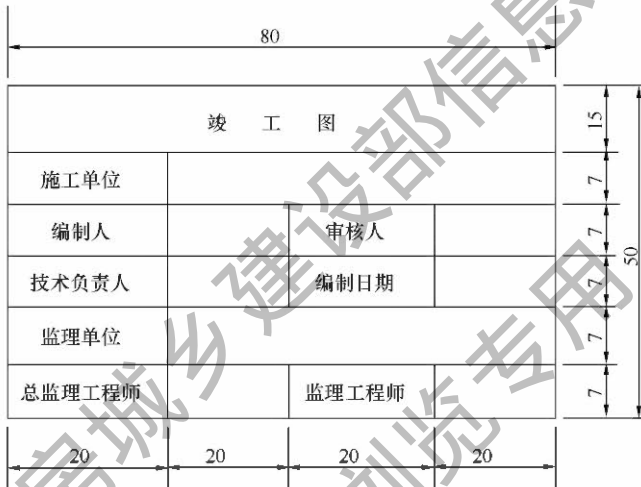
80

| 竣 工 图 | | | |
|---|---|---|---|
| 施工单位 | | | |
| 编制人 | | 审核人 | |
| 技术负责人 | | 编制日期 | |
| 监理单位 | | | |
| 总监理工程师 | | 监理工程师 | |

15
7
7
7
7
7
50

20 20 20 20

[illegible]城乡建设部信息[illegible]
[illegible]览专用